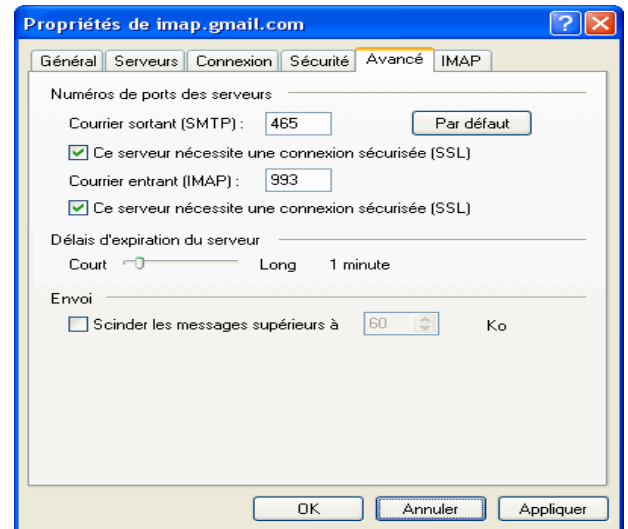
Propriétés de imap.gmail.com

Général | Serveurs | Connexion | Sécurité | Avancé | IMAP

Numéros de ports des serveurs

Courrier sortant (SMTP) : 465

Par défaut

Ce serveur nécessite une connexion sécurisée (SSL)

Courrier entrant (IMAP) : 993

Ce serveur nécessite une connexion sécurisée (SSL)

Délais d'expiration du serveur

Court Long 1 minute

Envoi

Scinder les messages supérieurs à 60 Ko

OK Annuler Appliquer